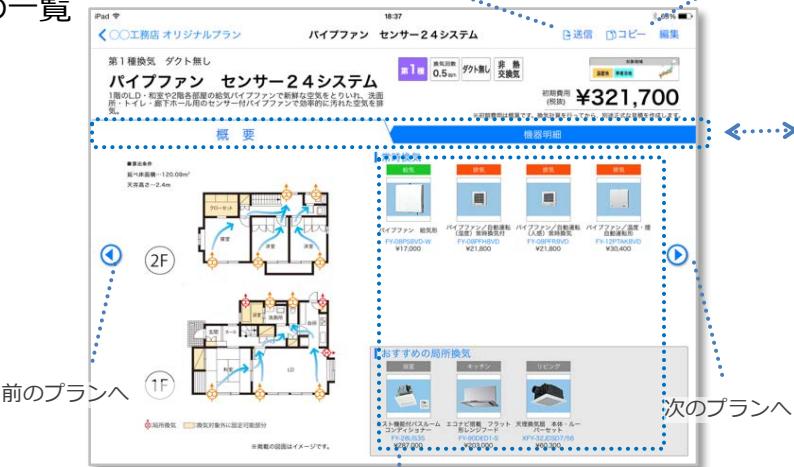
の一覧

iPad
18:37
68%
〈〇〇工務店 オリジナルプラン
パイプファン センサー２４システム
送信 コピー 編集

第１種換気 ダクト無し
パイプファン センサー２４システム
1階のL.D・和室や2階各部屋の給気パイプファンで新鮮な空気をとりいれ、洗面所・トイレ・廊下ホール用のセンサー付パイプファンで効率的に汚れた空気を排気。

第1種
換気回数 0.5回/h
ダクト無し
非熱交換気

初期費用（税抜）
¥321,700

概 要
機器明細

■算出条件
延べ床面積…120.09m²
天井高さ…2.4m

2F
1F

クローゼット
寝室
洋室
洋室
和室
LD

局所換気
換気対象外に設定可能部分
※掲載の図面はイメージです。

給気
排気
排気
排気

パイプファン 給気用
FY-08PSBVD-W
¥17,000

パイプファン／自動運転形（温度）音時換気用
FY-08PFH8VD
¥21,800

パイプファン／自動運転形（人感）音時換気用
FY-08PFR8VD
¥21,800

パイプファン／温度・湿自動運転用
FY-12PTAK8VD
¥30,400

おすすめの局所換気
浴室
キッチン
リビング

スト機能付バスルームコンディショナー
FY-24JLS35
エコナビ搭載 フラット形レンジフード
FY-90DED1-S
天埋換気扇 本体・ルーバーセット
XFY-32JDSD7/56

前のプランへ
次のプランへ